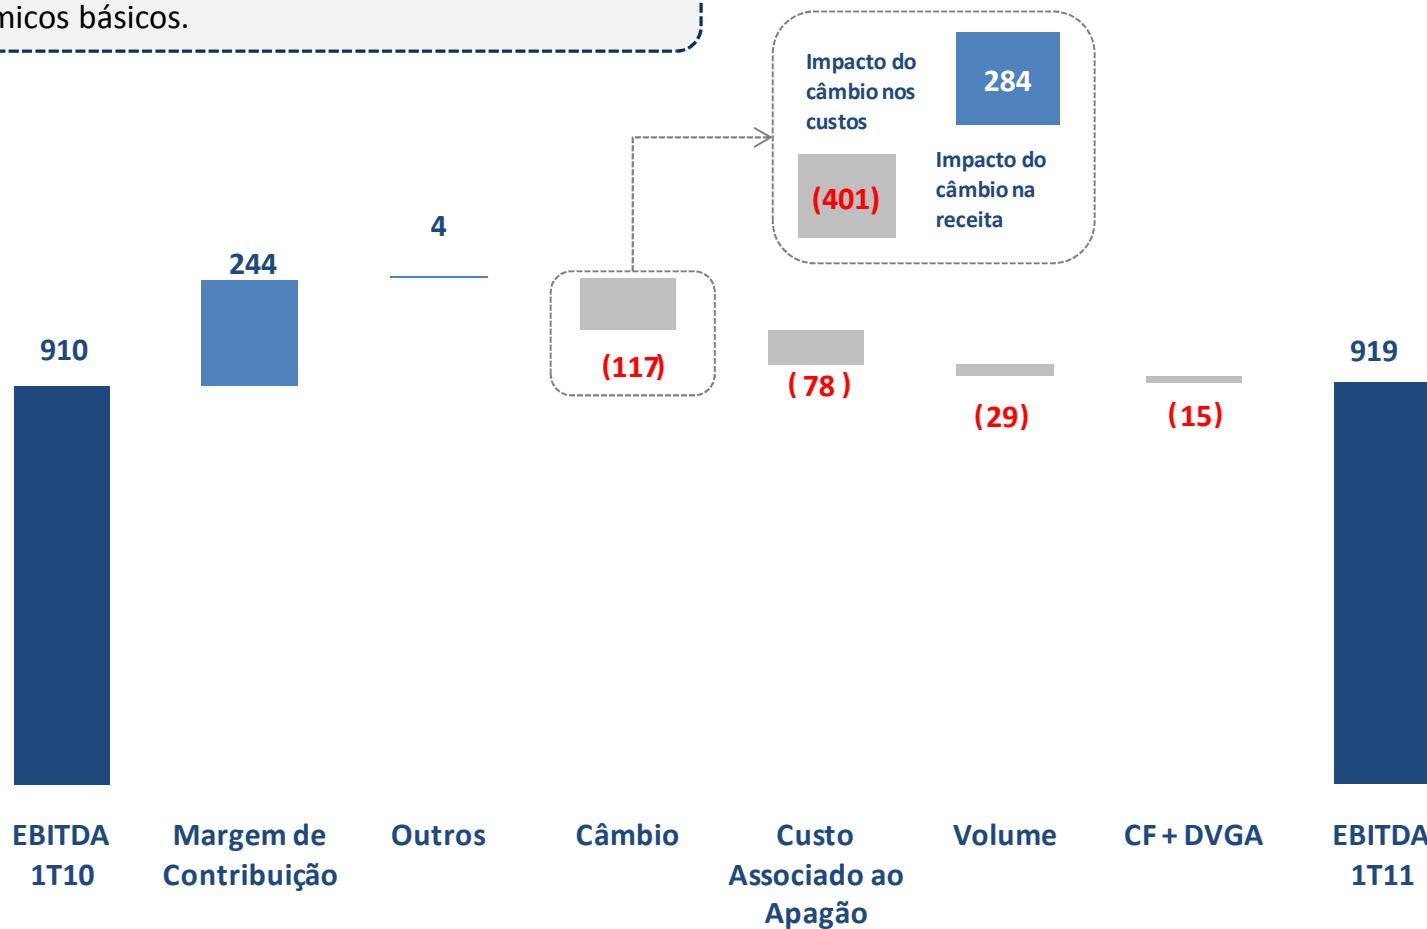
micos básicos.

Impacto do câmbio nos custos

284

(401)

Impacto do câmbio na receita

910

244

4

(117)

( 78 )

(29)

(15)

919

EBITDA 1T10

Margem de Contribuição

Outros

Câmbio

Custo Associado ao Apagão

Volume

CF + DVGA

EBITDA 1T11